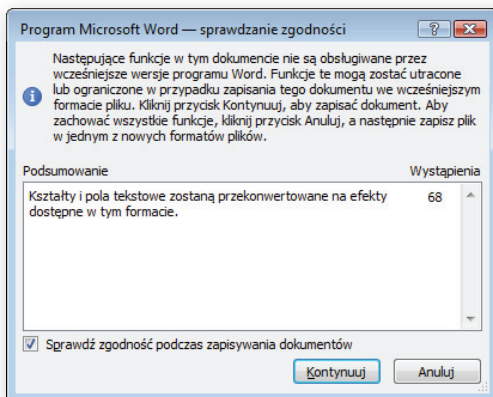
Program Microsoft Word — sprawdzanie zgodności

?

Następujące funkcje w tym dokumencie nie są obsługiwane przez wcześniejsze wersje programu Word. Funkcje te mogą zostać utracone lub ograniczone w przypadku zapisania tego dokumentu we wcześniejszym formacie pliku. Kliknij przycisk Kontynuuj, aby zapisać dokument. Aby zachować wszystkie funkcje, kliknij przycisk Anuluj, a następnie zapisz plik w jednym z nowych formatów plików.

| Podsumowanie | Wystąpienia |
|---|---|
| Kształty i pola tekstowe zostaną przekonwertowane na efekty dostępne w tym formacie. | 68 |

Sprawdź zgodność podczas zapisywania dokumentów

Kontynuuj

Anuluj